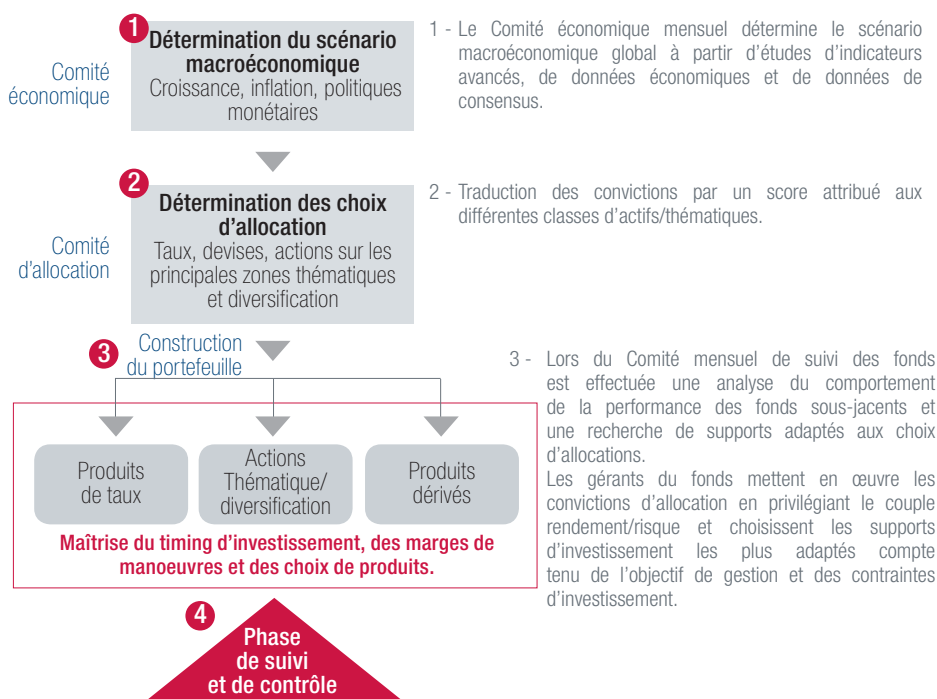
1
Comité économique
Détermination du scénario macroéconomique
Croissance, inflation, politiques monétaires

1 - Le Comité économique mensuel détermine le scénario macroéconomique global à partir d'études d'indicateurs avancés, de données économiques et de données de consensus.

2
Comité d'allocation
Détermination des choix d'allocation
Taux, devises, actions sur les principales zones thématiques et diversification

2 - Traduction des convictions par un score attribué aux différentes classes d'actifs/thématiques.

3
Construction du portefeuille

Produits de taux
Actions Thématique/ diversification
Produits dérivés

Maîtrise du timing d'investissement, des marges de manoeuvres et des choix de produits.

3 - Lors du Comité mensuel de suivi des fonds est effectuée une analyse du comportement de la performance des fonds sous-jacents et une recherche de supports adaptés aux choix d'allocations.
Les gérants du fonds mettent en œuvre les convictions d'allocation en privilégiant le couple rendement/risque et choisissent les supports d'investissement les plus adaptés compte tenu de l'objectif de gestion et des contraintes d'investissement.

4
Phase de suivi et de contrôle